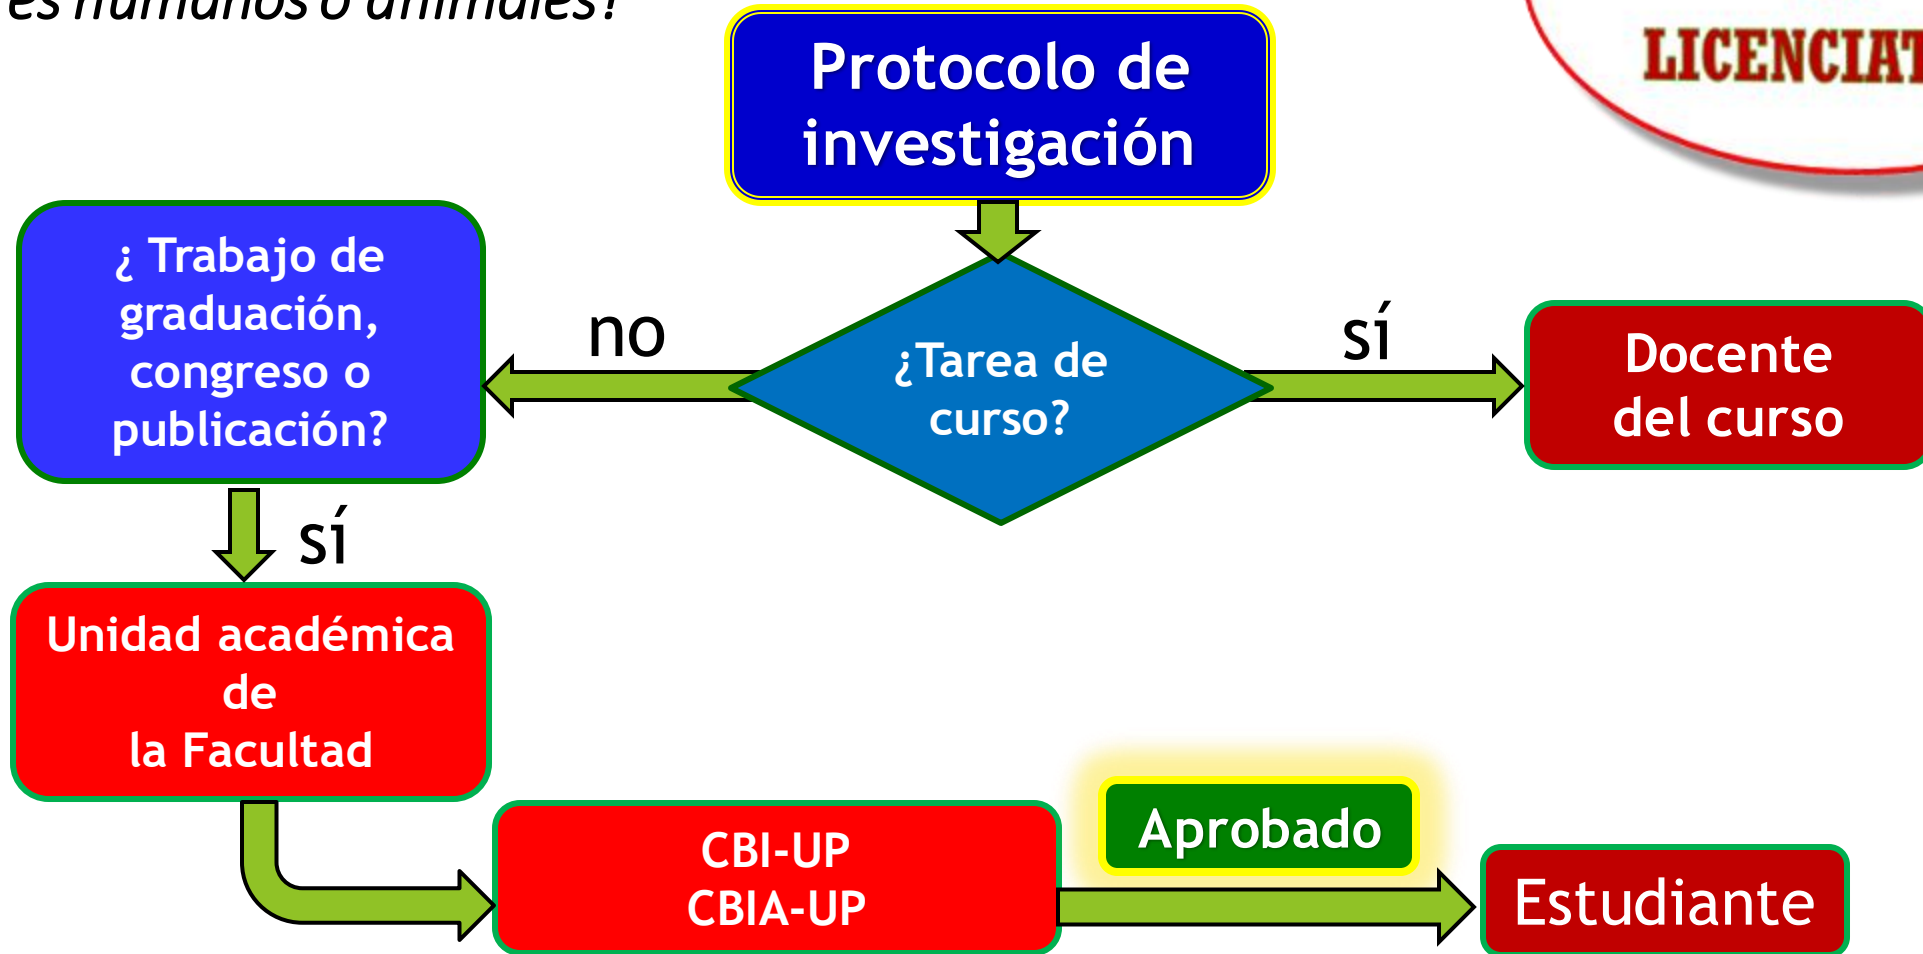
es humanos o animales?

LICENCIAT

Protocolo de investigación

¿Tarea de curso?

no

sí

¿ Trabajo de graduación, congreso o publicación?

Docente del curso

sí

Unidad académica de la Facultad

CBI-UP
CBIA-UP

Aprobado

Estudiante